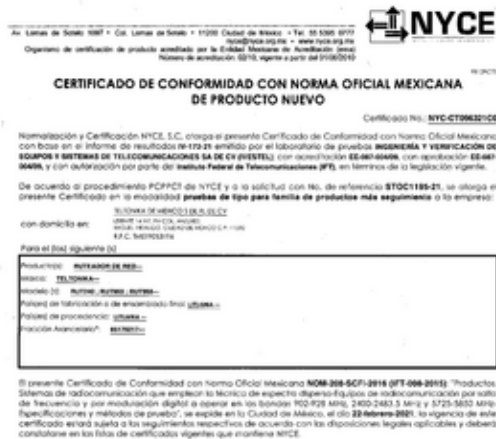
Av. Lomas de Sotelo 1097 • Col. Lomas de Sotelo • 11200 Ciudad de México • Tel. 55 5395 0777
nyce@nyce.org.mx • www.nyce.org.mx
Organismo de certificación de producto acreditado por la Entidad Mexicana de Acreditación (ema)
Número de acreditación: 02/10, vigente a partir del 01/06/2010

NYCE

CERTIFICADO DE CONFORMIDAD CON NORMA OFICIAL MEXICANA DE PRODUCTO NUEVO

Certificado No.: NYC-CT006321C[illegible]

Normalización y Certificación NYCE, S.C. otorga el presente Certificado de Conformidad con Norma Oficial Mexicana con base en el informe de resultados IN-173-21 emitido por el laboratorio de pruebas INGENIERÍA Y VERIFICACIÓN DE EQUIPOS Y SISTEMAS DE TELECOMUNICACIONES SA DE CV (IVESTEL) con acreditación EE-087-004/09, con aprobación EE-087-004/09, y con autorización por parte del Instituto Federal de Telecomunicaciones (IFT), en términos de la legislación vigente.

De acuerdo al procedimiento PCPPCT de NYCE y a la solicitud con No. de referencia STOC1185-21, se otorga el presente Certificado en la modalidad pruebas de tipo para familia de productos más seguimiento a la empresa:

TELTONIKA DE MEXICO S DE RL DE CV
con domicilio en: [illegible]
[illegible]
R.F.C. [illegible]

Para el (los) siguiente (s):

Producto(s): RUTEADOR DE RED--
Marca: TELTONIKA--
Modelo (s): RUT360 ; RUT950 ; RUT955--
País(es) de fabricación o de ensamblado final: LITUANIA--
País(es) de procedencia: LITUANIA--
Fracción Arancelaria*: 85176211--

El presente Certificado de Conformidad con Norma Oficial Mexicana NOM-208-SCFI-2016 (IFT-008-2015): "Productos. Sistemas de radiocomunicación que emplean la técnica de espectro disperso-Equipos de radiocomunicación por salto de frecuencia y por modulación digital a operar en las bandas 902-928 MHz, 2400-2483.5 MHz y 5725-5850 MHz-Especificaciones y métodos de prueba", se expide en la Ciudad de México, el día 22-febrero-2021, la vigencia de este certificado estará sujeta a los seguimientos respectivos de acuerdo con las disposiciones legales aplicables y deberá constatarse en las listas de certificados vigentes que mantiene NYCE.